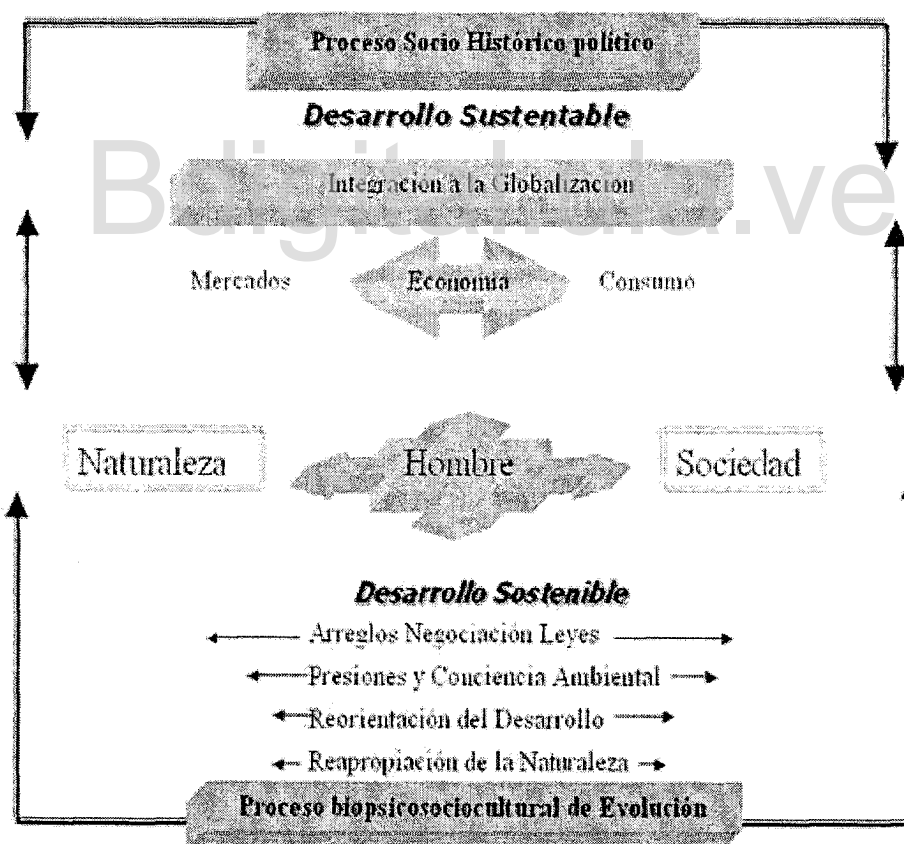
Proceso Socio Histórico político

Desarrollo Sustentable

Bdigital.ula.ve

Integración a la Globalización

Mercados

Economía

Consumo

Naturaleza

Hombre

Sociedad

Desarrollo Sostenible

Arreglos Negociación Leyes

Presiones y Conciencia Ambiental

Reorientación del Desarrollo

Reapropiación de la Naturaleza

Proceso biopsicosociocultural de Evolución